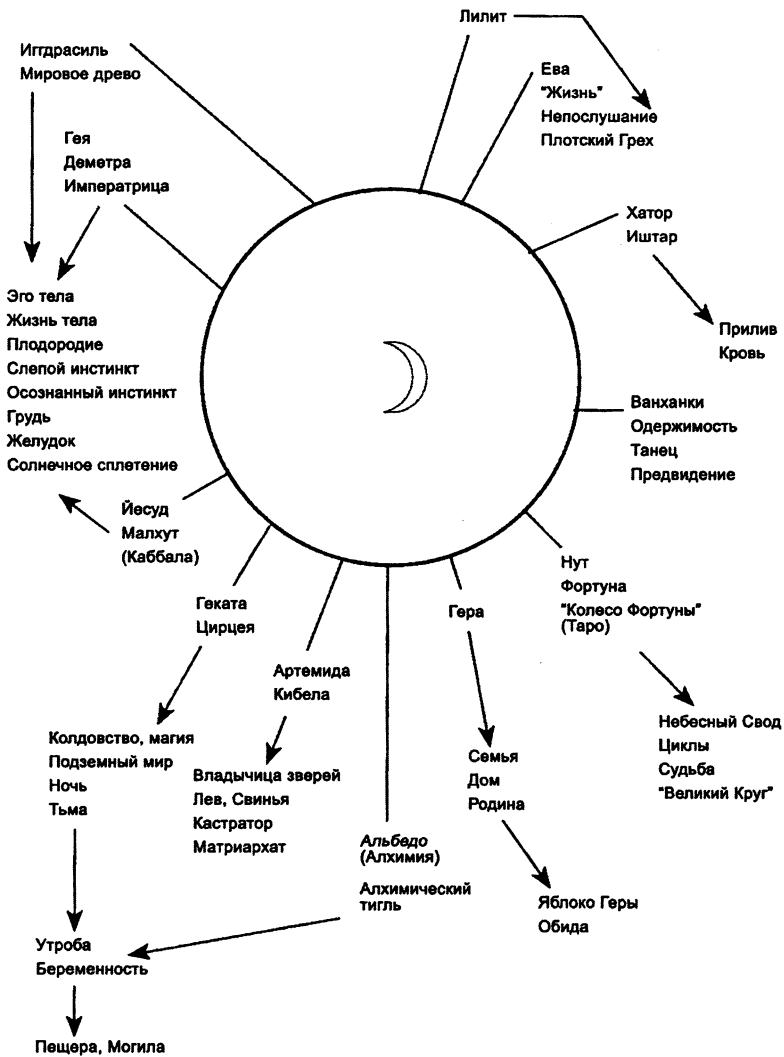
Лилит

Иггдрасиль
Мировое древо

Ева
"Жизнь"
Непослушание
Плотский Грех

Гея
Деметра
Императрица

Хатор
Иштар

Эго тела
Жизнь тела
Плодородие
Слепой инстинкт
Осознанный инстинкт
Грудь
Желудок
Солнечное сплетение

Прилив
Кровь

Ванханки
Одержимость
Танец
Предвидение

Йесуд
Малхут
(Каббала)

Нут
Фортуна
"Колесо Фортуны"
(Таро)

Геката
Цирцея

Гера

Артемида
Кибела

Небесный Свод
Циклы
Судьба
"Великий Круг"

Колдовство, магия
Подземный мир
Ночь
Тьма

Владычица зверей
Лев, Свинья
Кастратор
Матриархат

Семья
Дом
Родина

Альбедо
(Алхимия)

Алхимический тигль

Яблоко Геры
Обида

Утроба
Беременность

Пещера, Могила